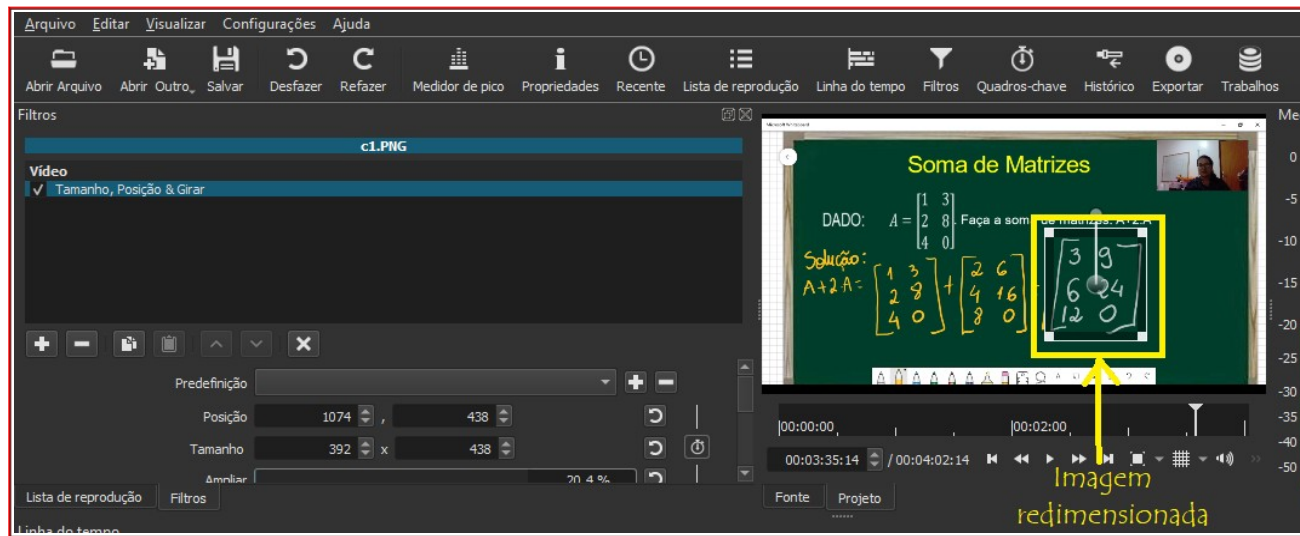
Arquivo Editar Visualizar Configurações Ajuda

Abrir Arquivo Abrir Outro Salvar Desfazer Refazer Medidor de pico Propriedades Recente Lista de reprodução Linha do tempo Filtros Quadros-chave Histórico Exportar Trabalhos

Filtros

c1.PNG

Vídeo
✓ Tamanho, Posição & Girar

Predefinição

Posição 1074 , 438

Tamanho 392 x 438

Ampliar 20.4 %

Lista de reprodução Filtros

Linha do tempo

Soma de Matrizes

DADO: $A = \begin{bmatrix} 1 & 3 \\ 2 & 8 \\ 4 & 0 \end{bmatrix}$. Faça a soma de matrizes: A+2.A

Solução:
$A+2A = \begin{bmatrix} 1 & 3 \\ 2 & 8 \\ 4 & 0 \end{bmatrix} + \begin{bmatrix} 2 & 6 \\ 4 & 16 \\ 8 & 0 \end{bmatrix}$ $\begin{bmatrix} 3 & 9 \\ 6 & 24 \\ 12 & 0 \end{bmatrix}$

00:00:00 00:02:00

00:03:35:14 / 00:04:02:14

Fonte Projeto

Me
0
-5
-10
-15
-20
-25
-30
-35
-40
-50

Imagem redimensionada